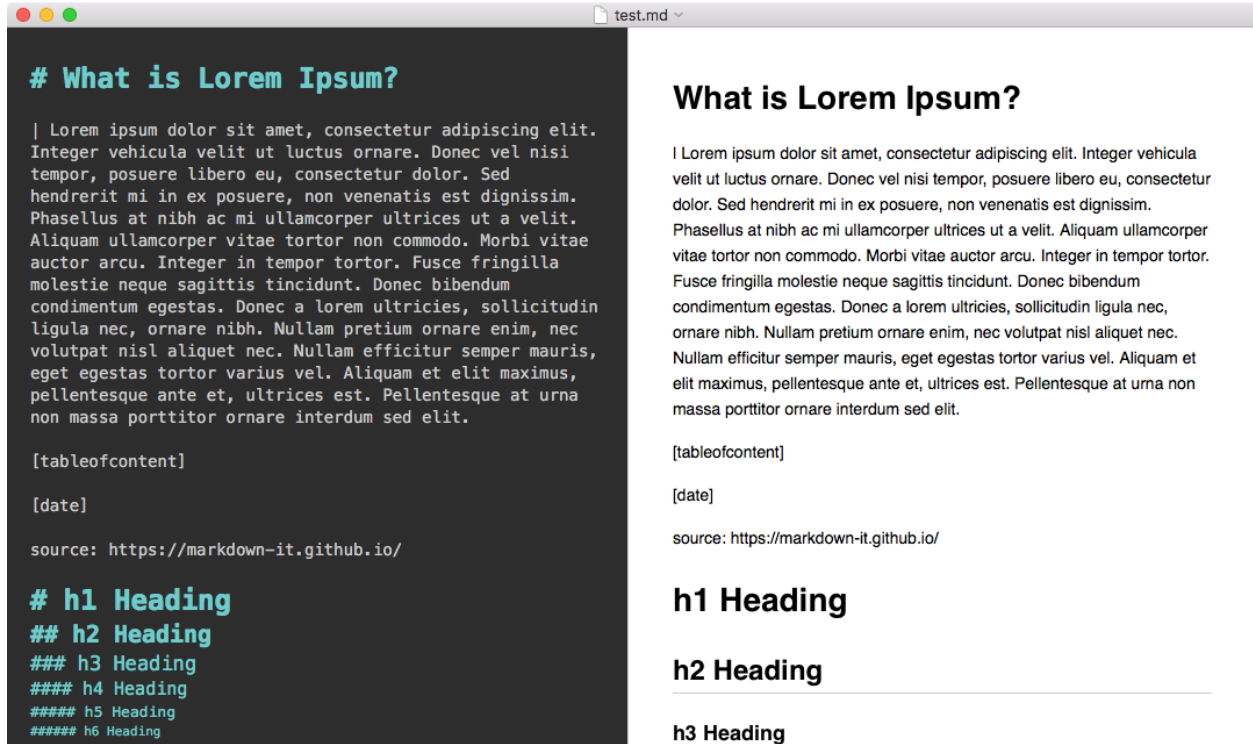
test.md

# What is Lorem Ipsum?

| Lorem ipsum dolor sit amet, consectetur adipiscing elit. Integer vehicula velit ut luctus ornare. Donec vel nisi tempor, posuere libero eu, consectetur dolor. Sed hendrerit mi in ex posuere, non venenatis est dignissim. Phasellus at nibh ac mi ullamcorper ultrices ut a velit. Aliquam ullamcorper vitae tortor non commodo. Morbi vitae auctor arcu. Integer in tempor tortor. Fusce fringilla molestie neque sagittis tincidunt. Donec bibendum condimentum egestas. Donec a lorem ultricies, sollicitudin ligula nec, ornare nibh. Nullam pretium ornare enim, nec volutpat nisl aliquet nec. Nullam efficitur semper mauris, eget egestas tortor varius vel. Aliquam et elit maximus, pellentesque ante et, ultrices est. Pellentesque at urna non massa porttitor ornare interdum sed elit.

[tableofcontent]

[date]

source: https://markdown-it.github.io/

# h1 Heading
## h2 Heading
### h3 Heading
#### h4 Heading
##### h5 Heading
###### h6 Heading

What is Lorem Ipsum?

| Lorem ipsum dolor sit amet, consectetur adipiscing elit. Integer vehicula velit ut luctus ornare. Donec vel nisi tempor, posuere libero eu, consectetur dolor. Sed hendrerit mi in ex posuere, non venenatis est dignissim. Phasellus at nibh ac mi ullamcorper ultrices ut a velit. Aliquam ullamcorper vitae tortor non commodo. Morbi vitae auctor arcu. Integer in tempor tortor. Fusce fringilla molestie neque sagittis tincidunt. Donec bibendum condimentum egestas. Donec a lorem ultricies, sollicitudin ligula nec, ornare nibh. Nullam pretium ornare enim, nec volutpat nisl aliquet nec. Nullam efficitur semper mauris, eget egestas tortor varius vel. Aliquam et elit maximus, pellentesque ante et, ultrices est. Pellentesque at urna non massa porttitor ornare interdum sed elit.

[tableofcontent]

[date]

source: https://markdown-it.github.io/

h1 Heading

h2 Heading

h3 Heading